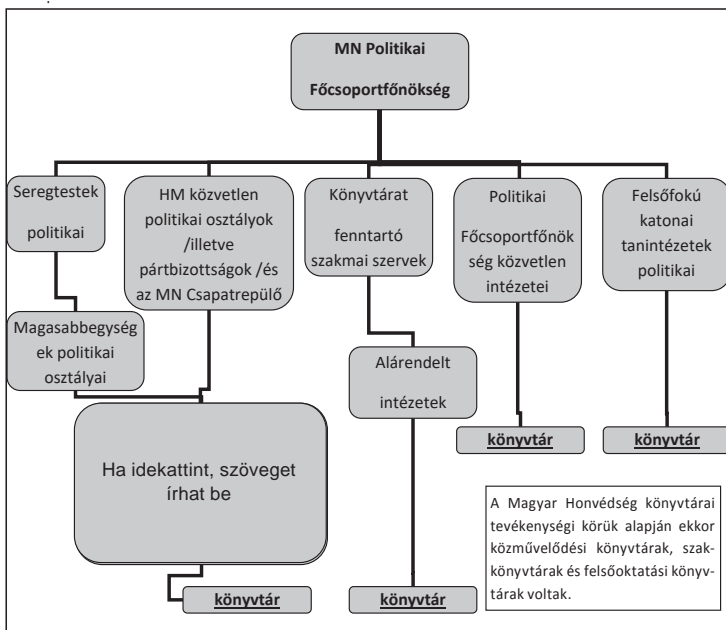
MN Politikai

Főcsoportfőnökség

Seregtestek

politikai

HM közvetlen politikai osztályok /illetve pártbizottságok /és az MN Csapatrepülő

Könyvtárat

fenntartó szakmai szervek

Politikai

Főcsoportfőnökség közvetlen intézetei

Felsőfokú katonai tanintézetek politikai

Magasabbegységek politikai osztályai

Alárendelt

intézetek

könyvtár

könyvtár

Ha idekattint, szöveget írhat be

A Magyar Honvédség könyvtárai tevékenységi körük alapján ekkor közművelődési könyvtárak, szakkönyvtárak és felsőoktatási könyvtárak voltak.

könyvtár

könyvtár